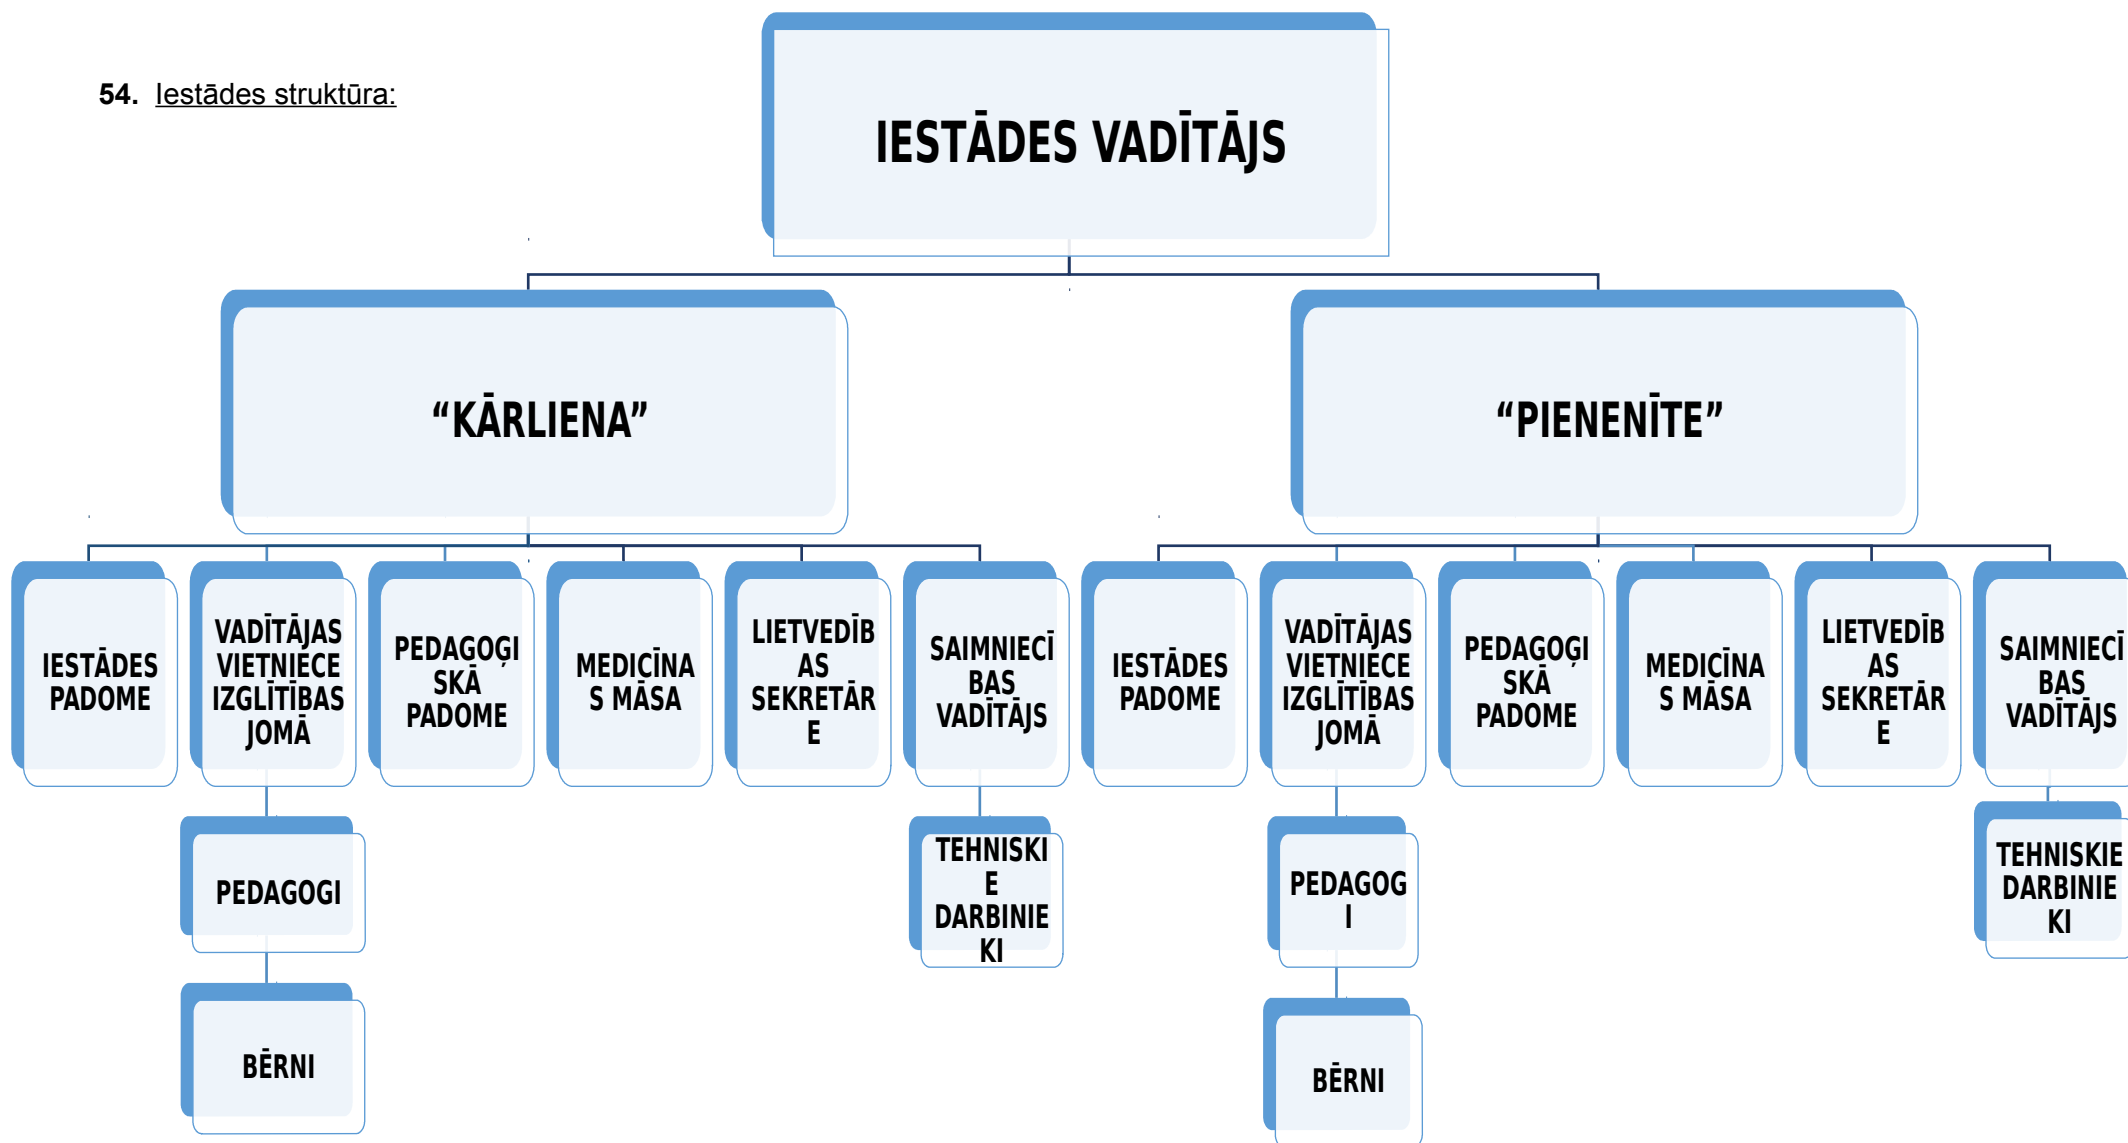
54. Iestādes struktūra:

IESTĀDES VADĪTĀJS

"KĀRLIENA"

"PIENENĪTE"

IESTĀDES PADOME

VADĪTĀJAS VIETNIECE IZGLĪTĪBAS JOMĀ

PEDAGOĢISKĀ PADOME

MEDICĪNAS MĀSA

LIETVEDĪBAS SEKRETĀRE

SAIMNIECĪBAS VADĪTĀJS

IESTĀDES PADOME

VADĪTĀJAS VIETNIECE IZGLĪTĪBAS JOMĀ

PEDAGOĢISKĀ PADOME

MEDICĪNAS MĀSA

LIETVEDĪBAS SEKRETĀRE

SAIMNIECĪBAS VADĪTĀJS

PEDAGOGI

TEHNISKIE DARBINIEKI

PEDAGOGI

TEHNISKIE DARBINIEKI

BĒRNI

BĒRNI